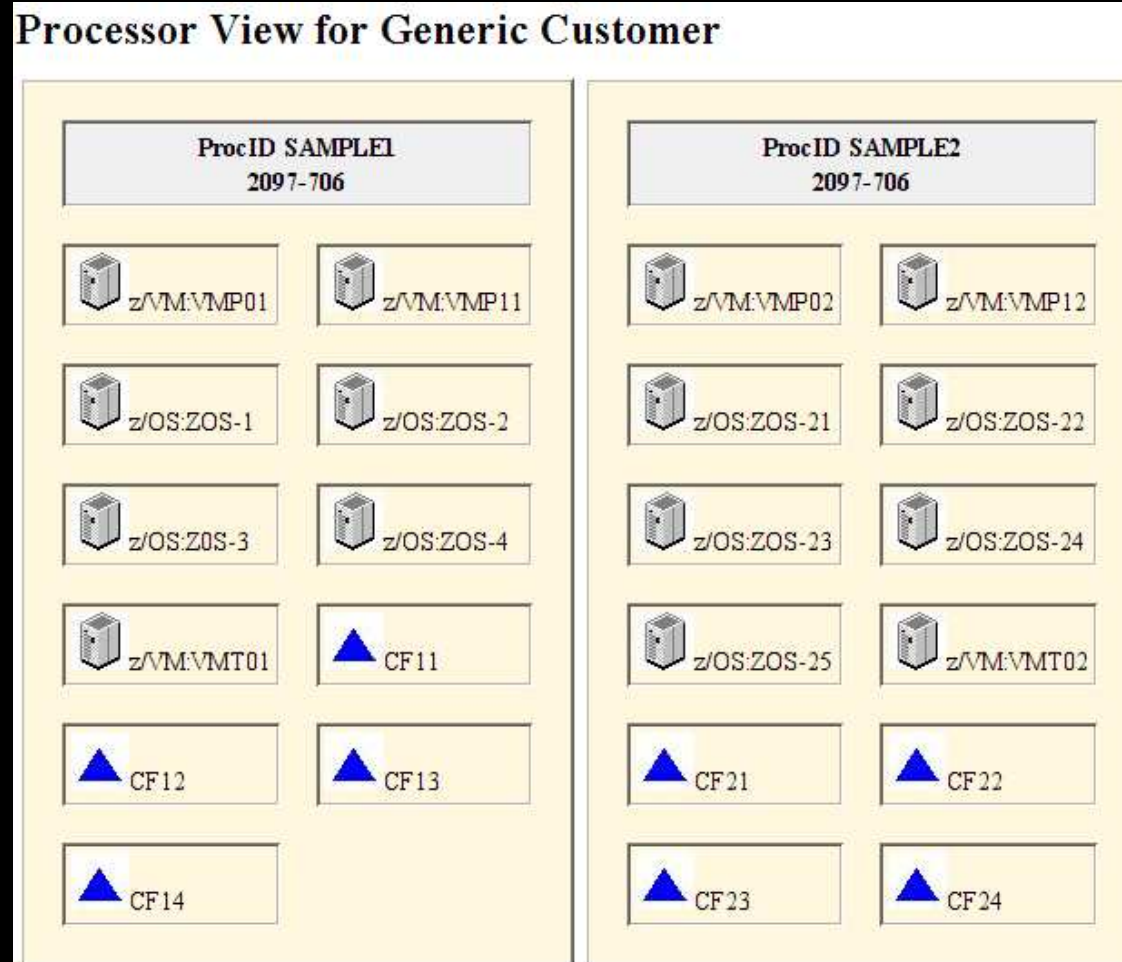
Processor View for Generic Customer

ProcID SAMPLE1
2097-706

z/VM:VMP01

z/VM:VMP11

z/OS:ZOS-1

z/OS:ZOS-2

z/OS:Z0S-3

z/OS:ZOS-4

z/VM:VMT01

CF11

CF12

CF13

CF14

ProcID SAMPLE2
2097-706

z/VM:VMP02

z/VM:VMP12

z/OS:ZOS-21

z/OS:ZOS-22

z/OS:ZOS-23

z/OS:ZOS-24

z/OS:ZOS-25

z/VM:VMT02

CF21

CF22

CF23

CF24